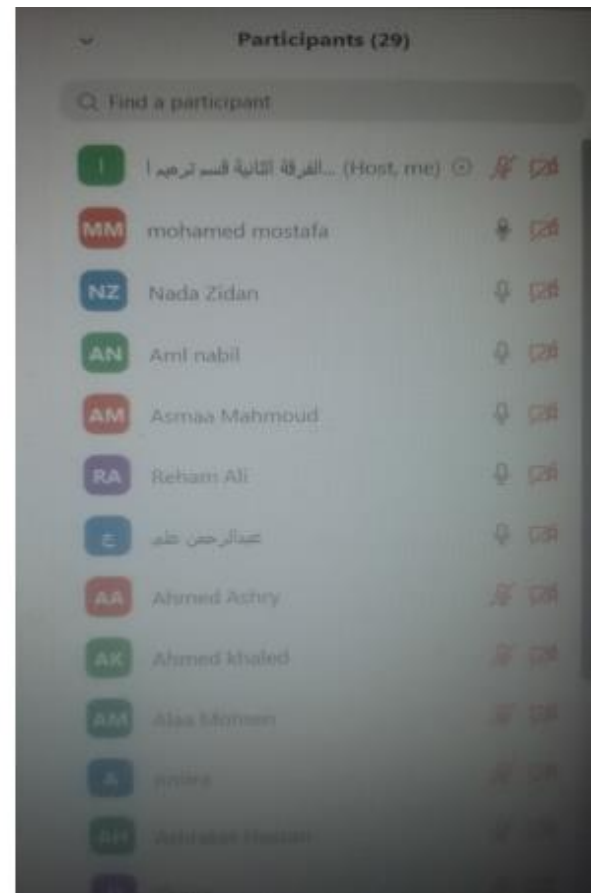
Participants (29)

Find a participant

I الفرقة الثانية قسم ترميم ا... (Host, me)

MM mohamed mostafa

NZ Nada Zidan

AN Aml nabil

AM Asmaa Mahmoud

RA Reham Ali

ع عبدالرحمن علم

AA Ahmed Ashry

AK Ahmed khaled

AM Alaa Momen

A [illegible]

AH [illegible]